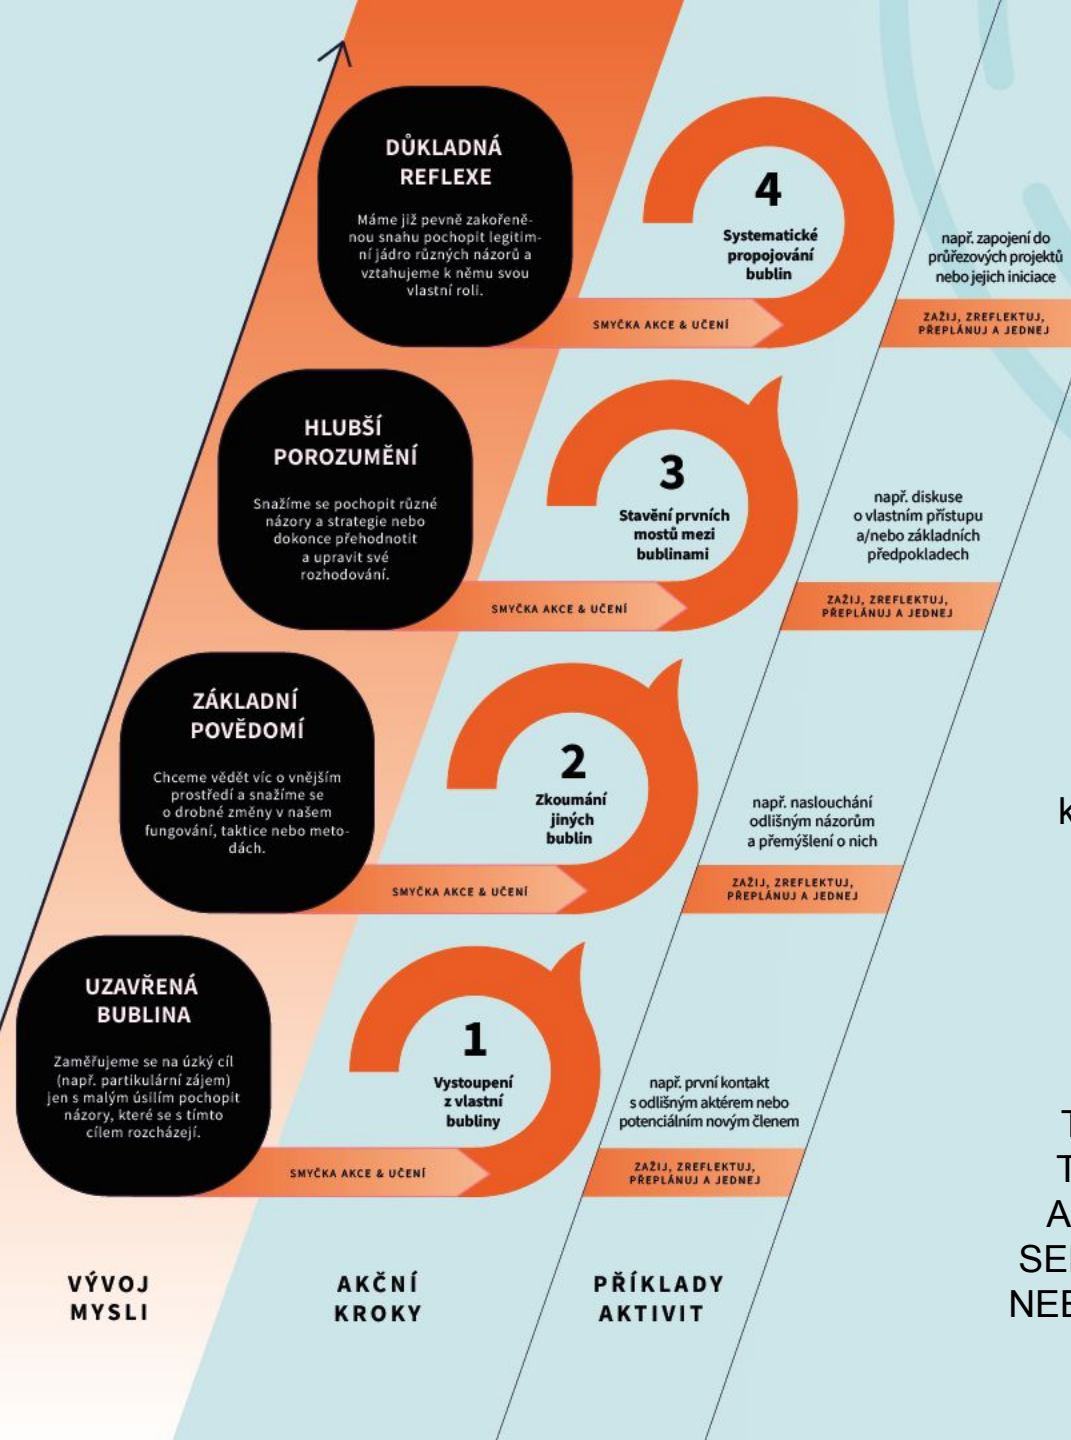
DŮKLADNÁ REFLEXE

Máme již pevně zakořeněnou snahu pochopit legitimní jádro různých názorů a vztahujeme k němu svou vlastní roli.

4
Systematické propojování bublin

SMYČKA AKCE & UČENÍ

např. zapojení do průřezových projektů nebo jejich iniciace

ZAŽIJ, ZREFLEKTUJ, PŘEPLÁNUJ A JEDNEJ

HLUBŠÍ POROZUMĚNÍ

Snažíme se pochopit různé názory a strategie nebo dokonce přehodnotit a upravit své rozhodování.

3
Stavění prvních mostů mezi bublinami

SMYČKA AKCE & UČENÍ

např. diskuse o vlastním přístupu a/nebo základních předpokladech

ZAŽIJ, ZREFLEKTUJ, PŘEPLÁNUJ A JEDNEJ

ZÁKLADNÍ POVĚDOMÍ

Chceme vědět víc o vnějším prostředí a snažíme se o drobné změny v našem fungování, taktice nebo metodách.

2
Zkoumání jiných bublin

SMYČKA AKCE & UČENÍ

např. naslouchání odlišným názorům a přemýšlení o nich

ZAŽIJ, ZREFLEKTUJ, PŘEPLÁNUJ A JEDNEJ

k

UZAVŘENÁ BUBLINA

Zaměřujeme se na úzký cíl (např. partikulární zájem) jen s malým úsilím pochopit názory, které se s tímto cílem rozcházejí.

1
Vystoupení z vlastní bubliny

SMYČKA AKCE & UČENÍ

např. první kontakt s odlišným aktérem nebo potenciálním novým členem

ZAŽIJ, ZREFLEKTUJ, PŘEPLÁNUJ A JEDNEJ

T
T
A
SE
NE

VÝVOJ MYSLI

AKČNÍ KROKY

PŘÍKLADY AKTIVIT